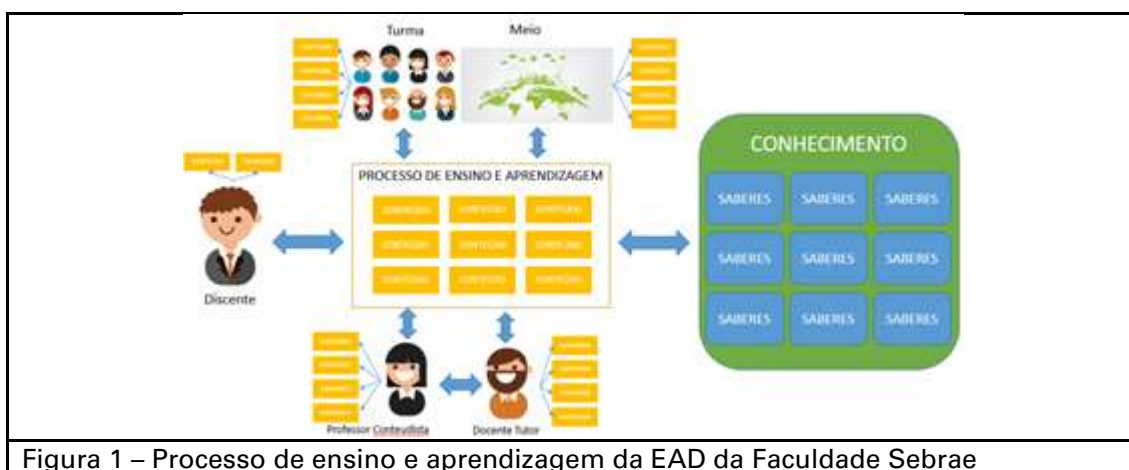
Turma

Meio

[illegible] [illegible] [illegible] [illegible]

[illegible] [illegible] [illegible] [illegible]

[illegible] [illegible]

PROCESSO DE ENSINO E APRENDIZAGEM

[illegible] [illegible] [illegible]

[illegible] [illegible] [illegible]

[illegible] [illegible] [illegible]

Discente

CONHECIMENTO

| SABERES | SABERES | SABERES |
|---|---|---|
| SABERES | SABERES | SABERES |
| SABERES | SABERES | SABERES |

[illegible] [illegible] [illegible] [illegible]

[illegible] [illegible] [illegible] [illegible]

Professor Conteudista

Docente Tutor

Figura 1 – Processo de ensino e aprendizagem da EAD da Faculdade Sebrae